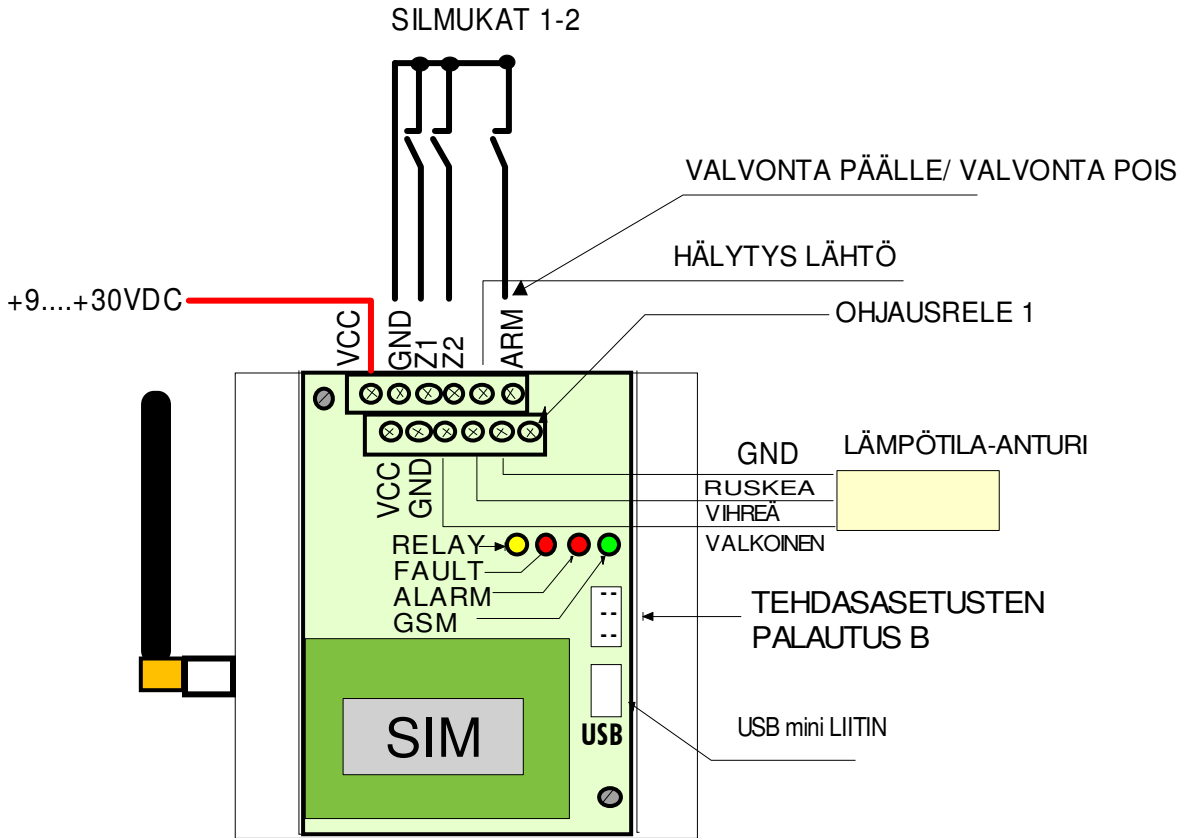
SILMUKAT 1-2

VALVONTA PÄÄLLE/ VALVONTA POIS

HÄLYTYS LÄHTÖ

+9....+30VDC

OHJAUSRELE 1

VCC
GND
Z1
Z2
ARM

VCC
GND

GND

LÄMPÖTILA-ANTURI

RUSKEA
VIHREÄ
VALKOINEN

RELAY
FAULT
ALARM
GSM

TEHDASASETUSTEN PALAUTUS B

SIM

USB

USB mini LIITIN